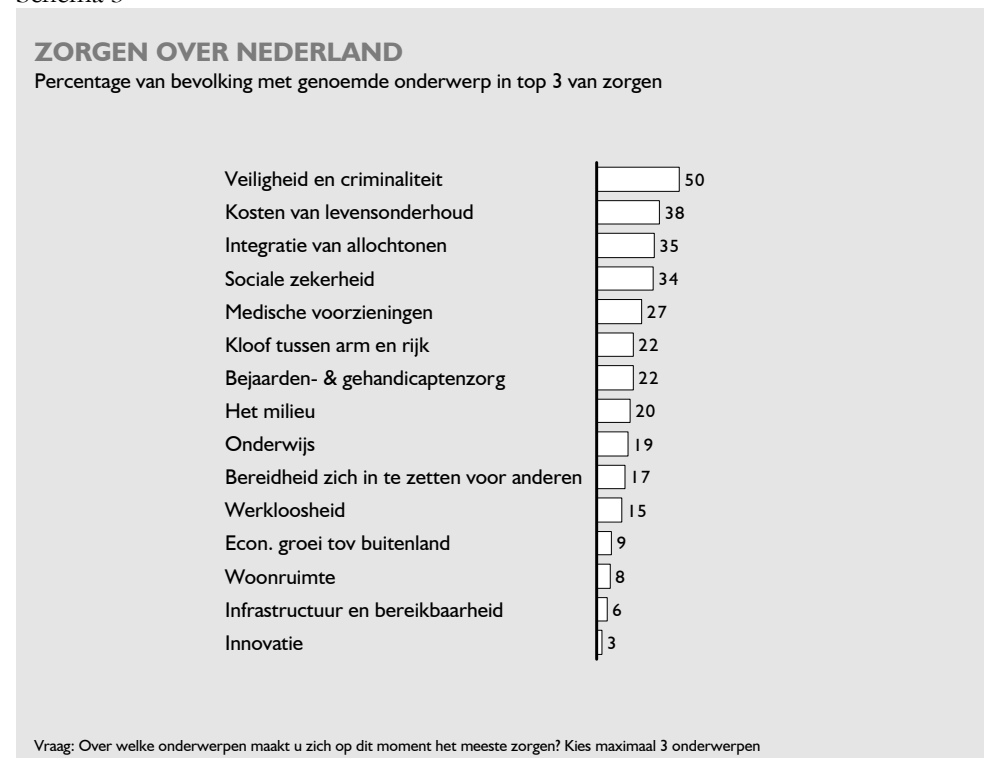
Schema 3

ZORGEN OVER NEDERLAND
Percentage van bevolking met genoemde onderwerp in top 3 van zorgen

| Onderwerp | % |
|---|---|
| Veiligheid en criminaliteit | 50 |
| Kosten van levensonderhoud | 38 |
| Integratie van allochtonen | 35 |
| Sociale zekerheid | 34 |
| Medische voorzieningen | 27 |
| Kloof tussen arm en rijk | 22 |
| Bejaarden- & gehandicaptenzorg | 22 |
| Het milieu | 20 |
| Onderwijs | 19 |
| Bereidheid zich in te zetten voor anderen | 17 |
| Werkloosheid | 15 |
| Econ. groei tov buitenland | 9 |
| Woonruimte | 8 |
| Infrastructuur en bereikbaarheid | 6 |
| Innovatie | 3 |

Vraag: Over welke onderwerpen maakt u zich op dit moment het meeste zorgen? Kies maximaal 3 onderwerpen